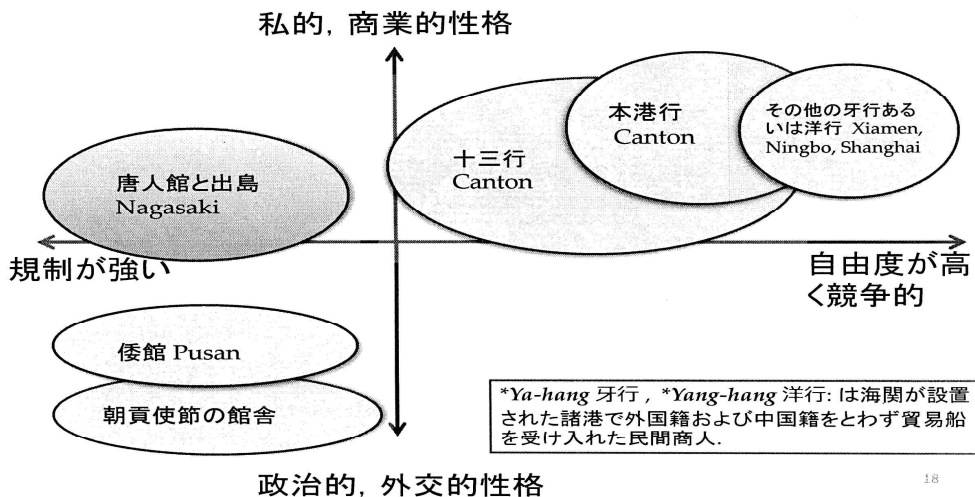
私的，商業的性格

本港行
Canton

その他の牙行あるいは洋行 Xiamen, Ningbo, Shanghai

十三行
Canton

唐人館と出島
Nagasaki

規制が強い

自由度が高く競争的

倭館 Pusan

朝貢使節の館舎

*Ya-hang 牙行，*Yang-hang 洋行: は海関が設置された諸港で外国籍および中国籍をとわず貿易船を受け入れた民間商人.

政治的，外交的性格

18